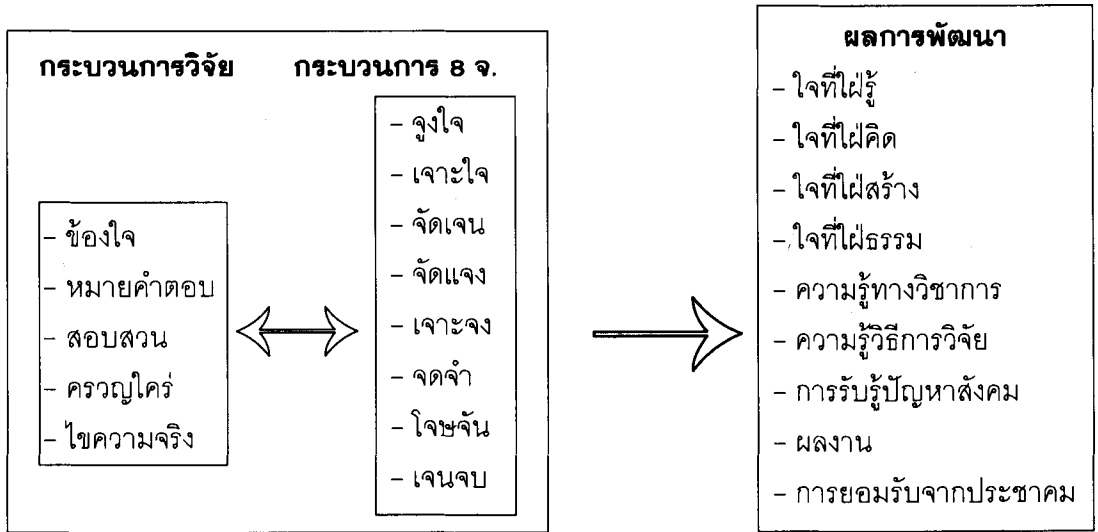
กระบวนการวิจัย

- ข้องใจ
- หมายคำตอบ
- สอบสวน
- ครวญใคร่
- ไขความจริง

กระบวนการ 8 จ.

- จูงใจ
- เจาะใจ
- จัดเจน
- จัดแจง
- เจาะจง
- จดจำ
- โจษจัน
- เจนจบ

ผลการพัฒนา

- ใจที่ใฝ่รู้
- ใจที่ใฝ่คิด
- ใจที่ใฝ่สร้าง
- ใจที่ใฝ่ธรรม
- ความรู้ทางวิชาการ
- ความรู้วิธีการวิจัย
- การรับรู้ปัญหาสังคม
- ผลงาน
- การยอมรับจากประชาคม